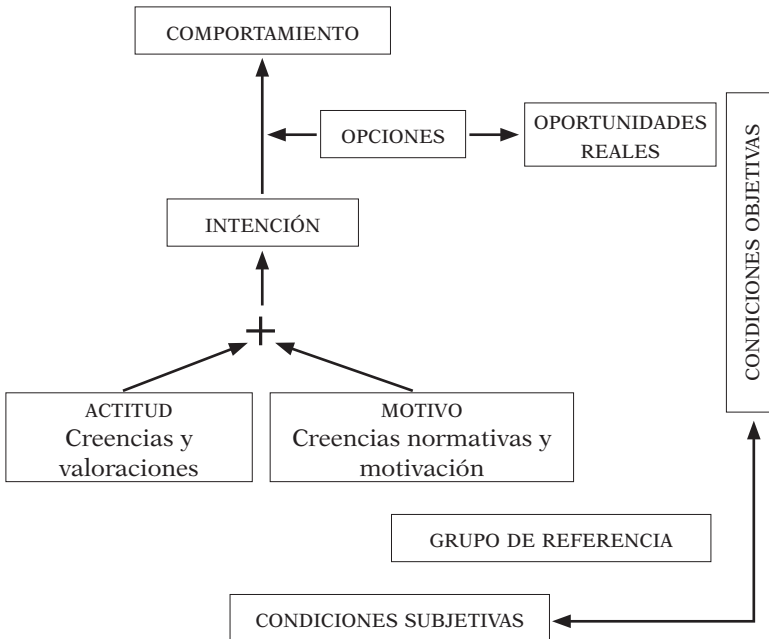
COMPORTAMIENTO

OPCIONES

OPORTUNIDADES REALES

CONDICIONES OBJETIVAS

INTENCIÓN

+

ACTITUD
Creencias y valoraciones

MOTIVO
Creencias normativas y motivación

GRUPO DE REFERENCIA

CONDICIONES SUBJETIVAS